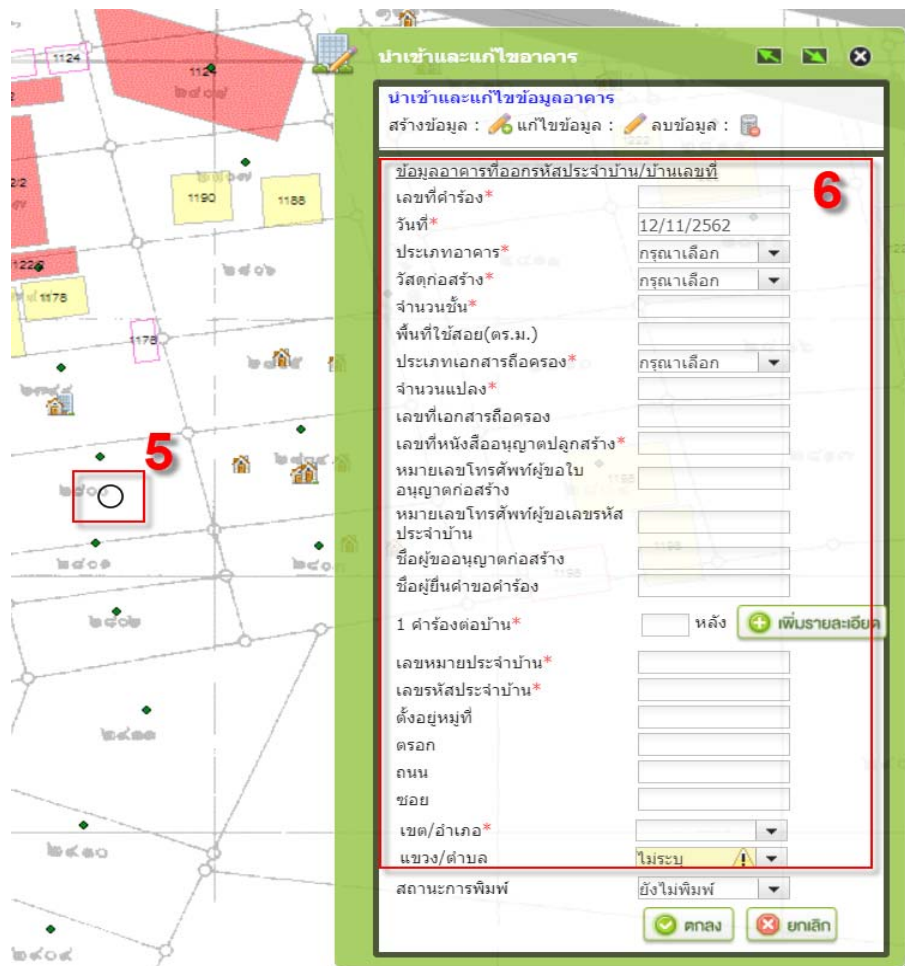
1124
1124
๒๘๔๔
1190
1188
1226
1175
1178
๒๘๐๖
๒๘๔๙
๒๘๔๕
5
๒๘๐๐
๒๘๐๑
๒๘๐๒
๒๘๔๓
๒๕๐๑
๒๕๐๑
๒๔๙๔

นำเข้าและแก้ไขอาคาร

นำเข้าและแก้ไขข้อมูลอาคาร
สร้างข้อมูล : แก้ไขข้อมูล : ลบข้อมูล :

ข้อมูลอาคารที่ออกรหัสประจำบ้าน/บ้านเลขที่
6
เลขที่คำร้อง*
วันที่* 12/11/2562
ประเภทอาคาร* กรุณาเลือก
วัสดุก่อสร้าง* กรุณาเลือก
จำนวนชั้น*
พื้นที่ใช้สอย(ตร.ม.)
ประเภทเอกสารถือครอง* กรุณาเลือก
จำนวนแปลง*
เลขที่เอกสารถือครอง
เลขที่หนังสืออนุญาตปลูกสร้าง*
หมายเลขโทรศัพท์ผู้ขอใบอนุญาตก่อสร้าง
หมายเลขโทรศัพท์ผู้ขอเลขรหัสประจำบ้าน
ชื่อผู้ขออนุญาตก่อสร้าง
ชื่อผู้ยื่นคำขอคำร้อง
1 คำร้องต่อบ้าน* หลัง เพิ่มรายละเอียด
เลขหมายประจำบ้าน*
เลขรหัสประจำบ้าน*
ตั้งอยู่หมู่ที่
ตรอก
ถนน
ซอย
เขต/อำเภอ*
แขวง/ตำบล ไม่ระบุ
สถานะการพิมพ์ ยังไม่พิมพ์
ตกลง ยกเลิก